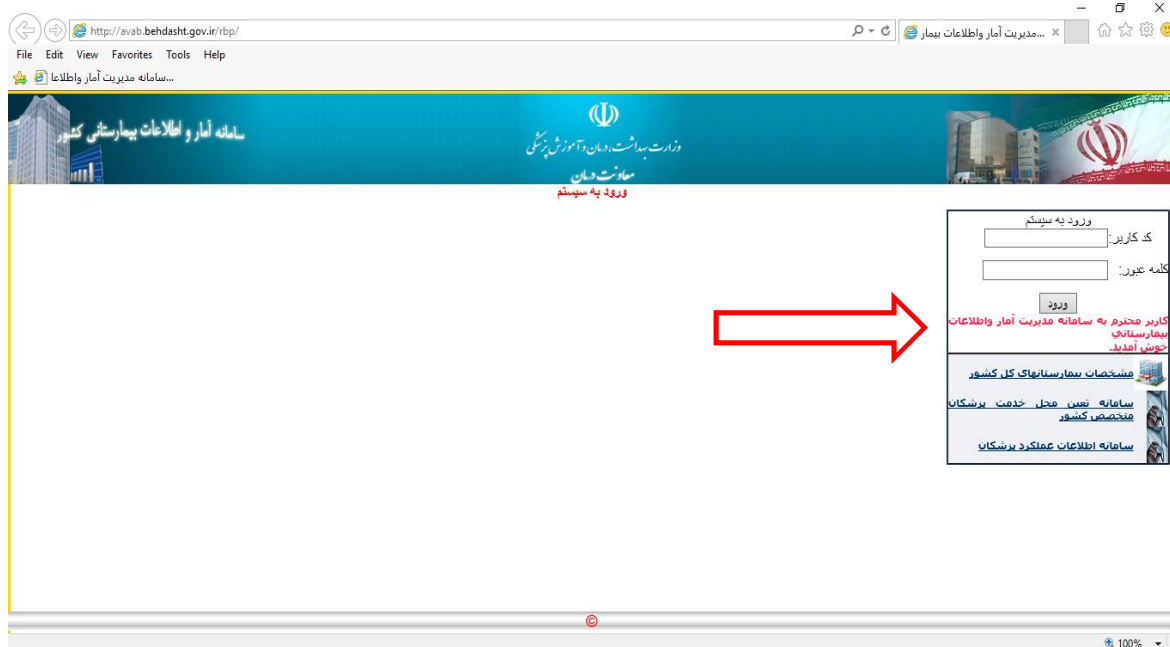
http://avab.behdasht.gov.ir/rbp/
...مدیریت آمار واطلاعات بیمار
File Edit View Favorites Tools Help
...سامانه مدیریت آمار واطلاعا

سامانه آمار و اطلاعات بیمارستانی کشور

وزارت بهداشت، درمان و آموزش پزشکی
معاونت درمان

ورود به سیستم

ورود به سیستم
کد کاربر:
کلمه عبور:
ورود
کاربر محترم به سامانه مدیریت آمار واطلاعات بیمارستانی خوش آمدید.

مشخصات بیمارستانهای کل کشور
سامانه تعین محل خدمت پزشکان متخصص کشور
سامانه اطلاعات عملکرد پزشکان

©

100%